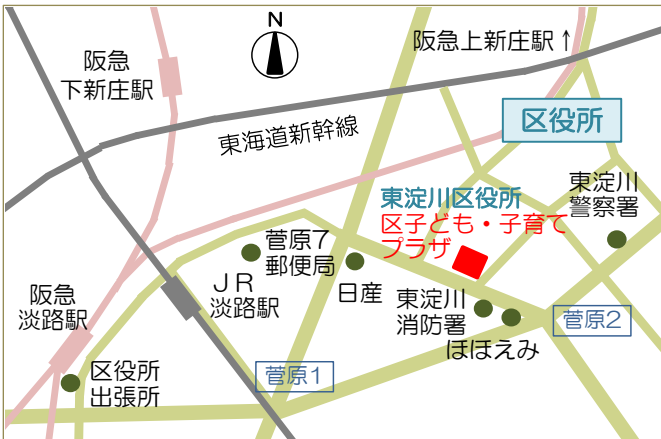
N

阪急上新庄駅↑

阪急
下新庄駅

区役所

東海道新幹線

東淀川区役所
区子ども・子育て
プラザ

東淀川
警察署

菅原7
郵便局

JR
淡路駅

日産

東淀川
消防署

菅原2

阪急
淡路駅

ほほえみ

区役所
出張所

菅原1